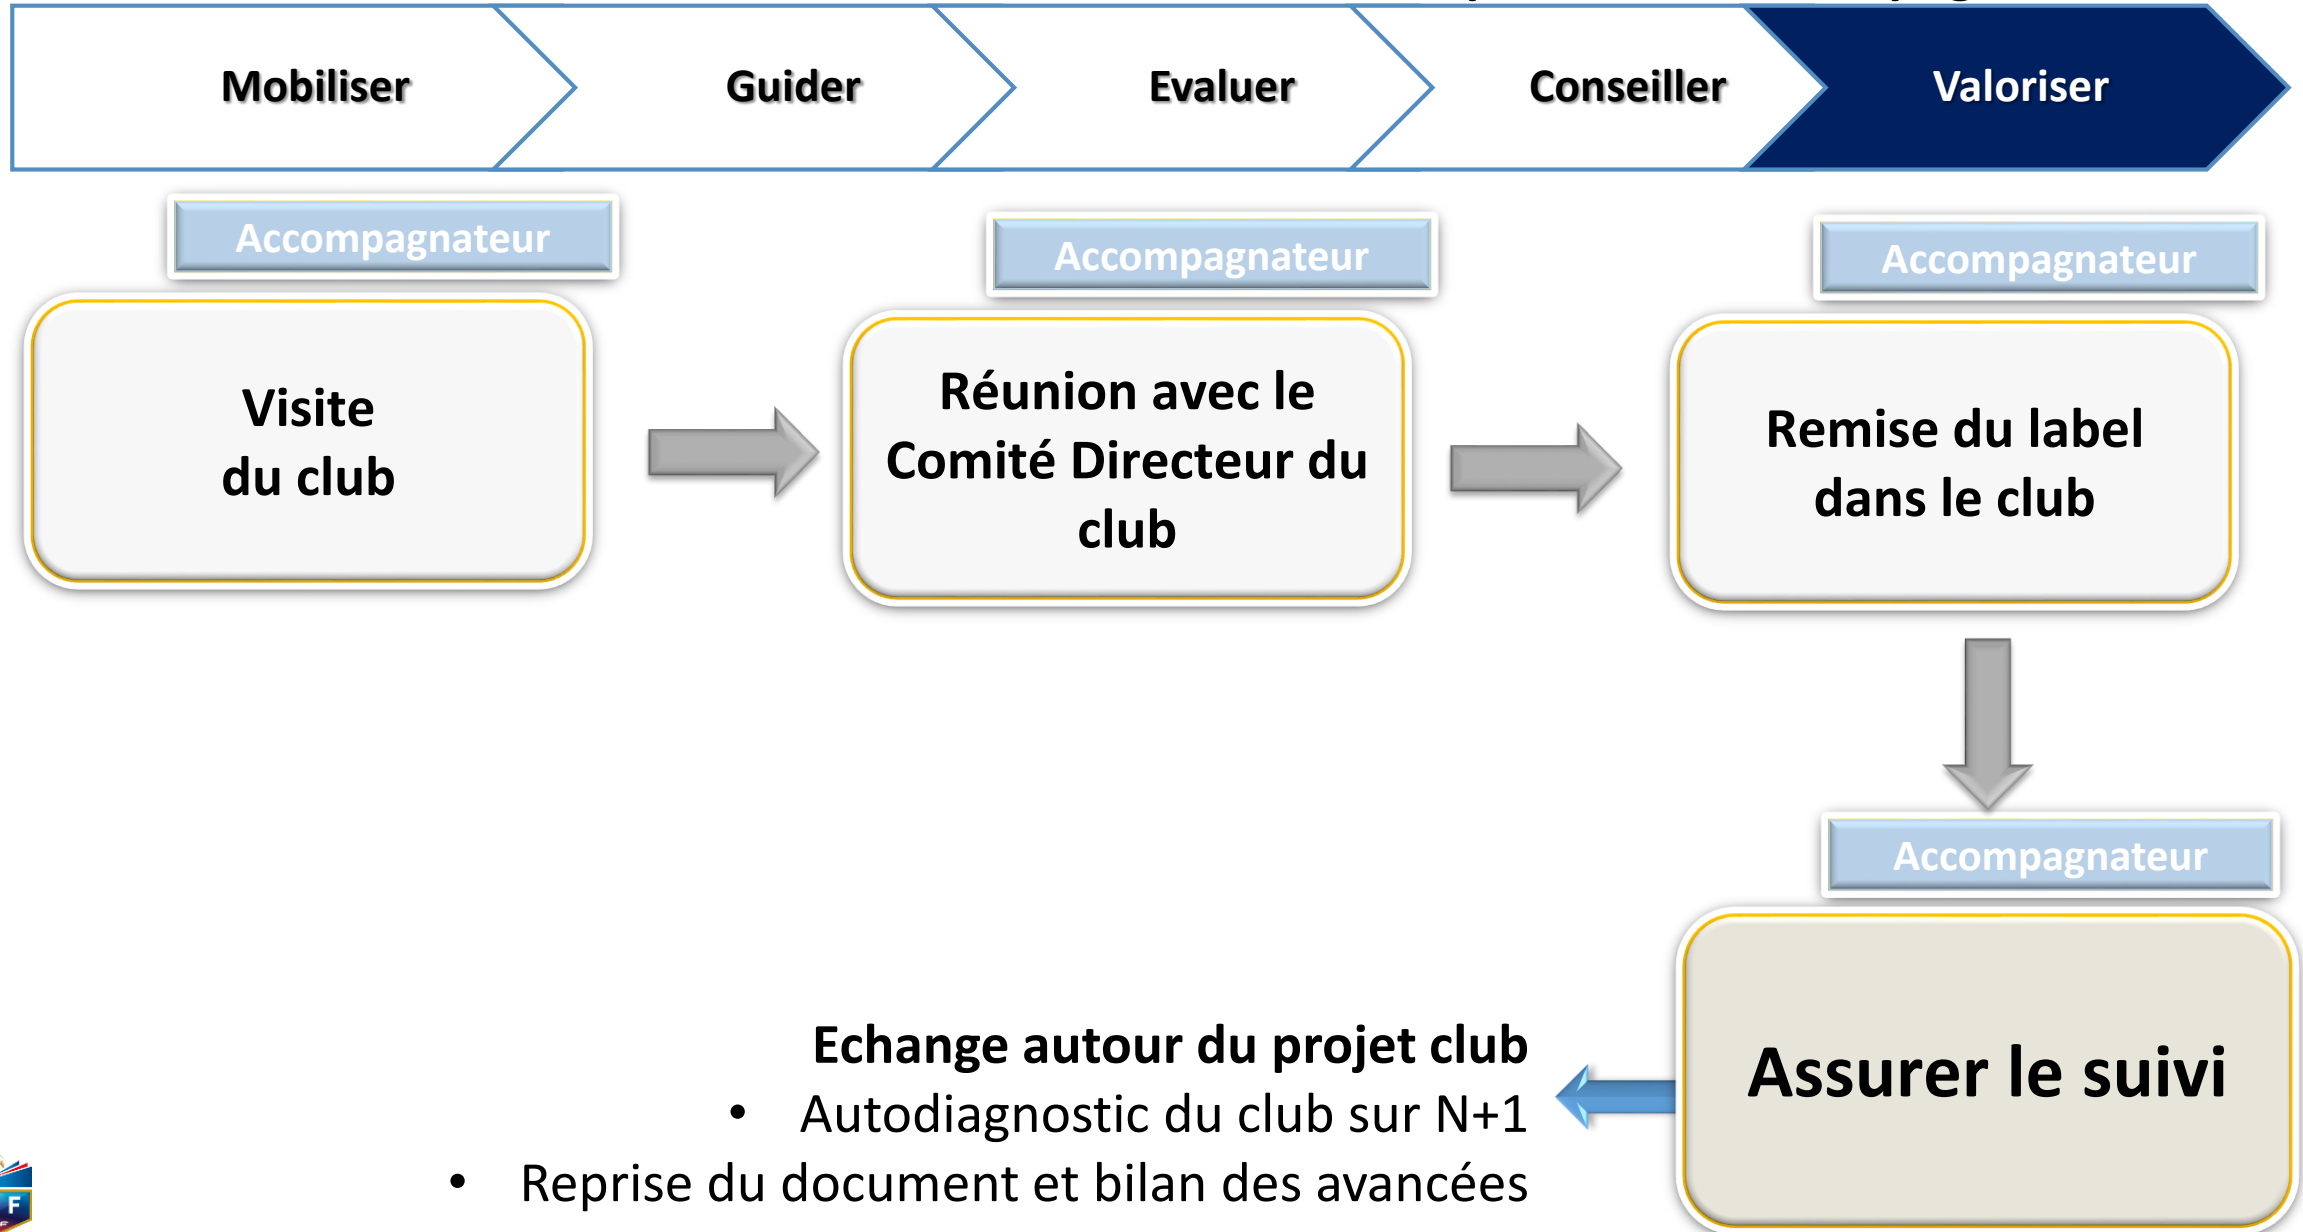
Mobiliser

Guider

Evaluer

Conseiller

Valoriser

Accompagnateur

Visite du club

Accompagnateur

Réunion avec le Comité Directeur du club

Accompagnateur

Remise du label dans le club

Accompagnateur

Assurer le suivi

Echange autour du projet club

• Autodiagnostic du club sur N+1

• Reprise du document et bilan des avancées